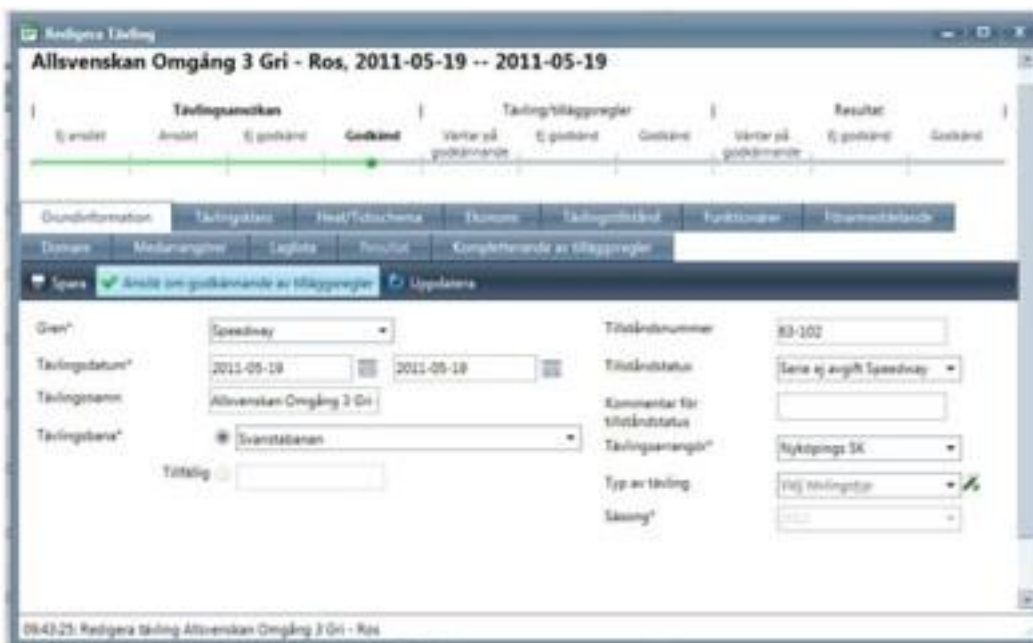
Redigera Tävling

Allsvenskan Omgång 3 Gri - Ros, 2011-05-19 -- 2011-05-19

Tävlingsansökan | Tävling/tilläggsregler | Resultat

Ej ansökt | Ansökt | Ej godkänd | Godkänd | Väntar på godkännande | Ej godkänd | Godkänd | Väntar på godkännande | Ej godkänd | Godkänd

Grundinformation | Tävlingsklass | Heat/Tidsschema | Ekonomi | Tävlingstillstånd | Funktionärer | Förarmeddelande

Domare | Medarrangörer | Laglista | Resultat | Kompletterande av tilläggsregler

Spara | Ansök om godkännande av tilläggsregler | Uppdatera

Gren* Speedway

Tävlingsdatum* 2011-05-19 2011-05-19

Tävlingsnamn Allsvenskan Omgång 3 Gri

Tävlingsbana* Svanstabanen

Tillfällig

Tillståndsnummer 83-102

Tillståndstatus Serie ej avgift Speedway

Kommentar för tillståndstatus

Tävlingsarrangör* Nyköpings SK

Typ av tävling Välj tävlingstyp

Säsong* 2011

09:43:25: Redigera tävling Allsvenskan Omgång 3 Gri - Ros